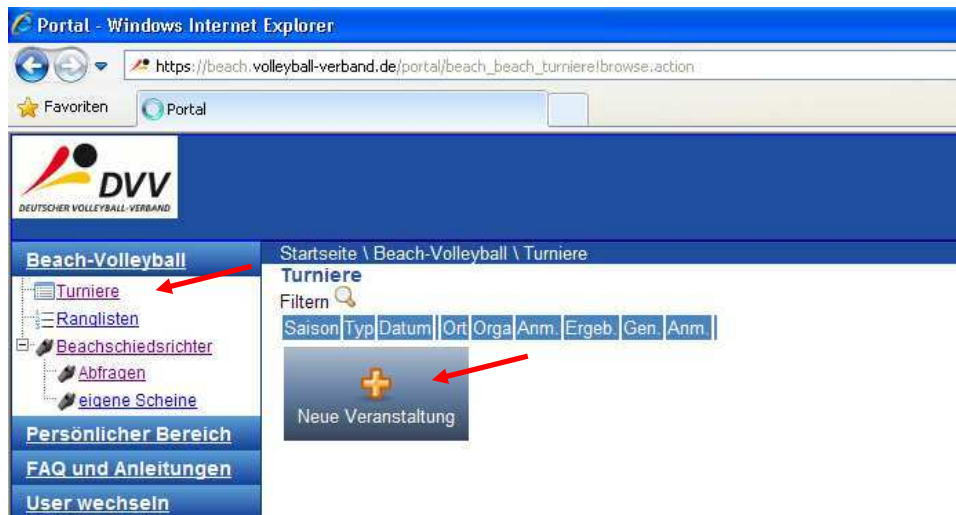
Portal - Windows Internet Explorer

https://beach.volleyball-verband.de/portal/beach_beach_turniere!browse.action

Favoriten

Portal

DVV
DEUTSCHER VOLLEYBALL-VERBAND

Beach-Volleyball

Turniere

Ranglisten

Beachschiedsrichter

Abfragen

eigene Scheine

Persönlicher Bereich

FAQ und Anleitungen

User wechseln

Startseite \ Beach-Volleyball \ Turniere

Turniere

Filtern

| Saison | Typ | Datum | Ort | Orga | Anm. | Ergeb. | Gen. | Anm. |
|---|---|---|---|---|---|---|---|---|

Neue Veranstaltung